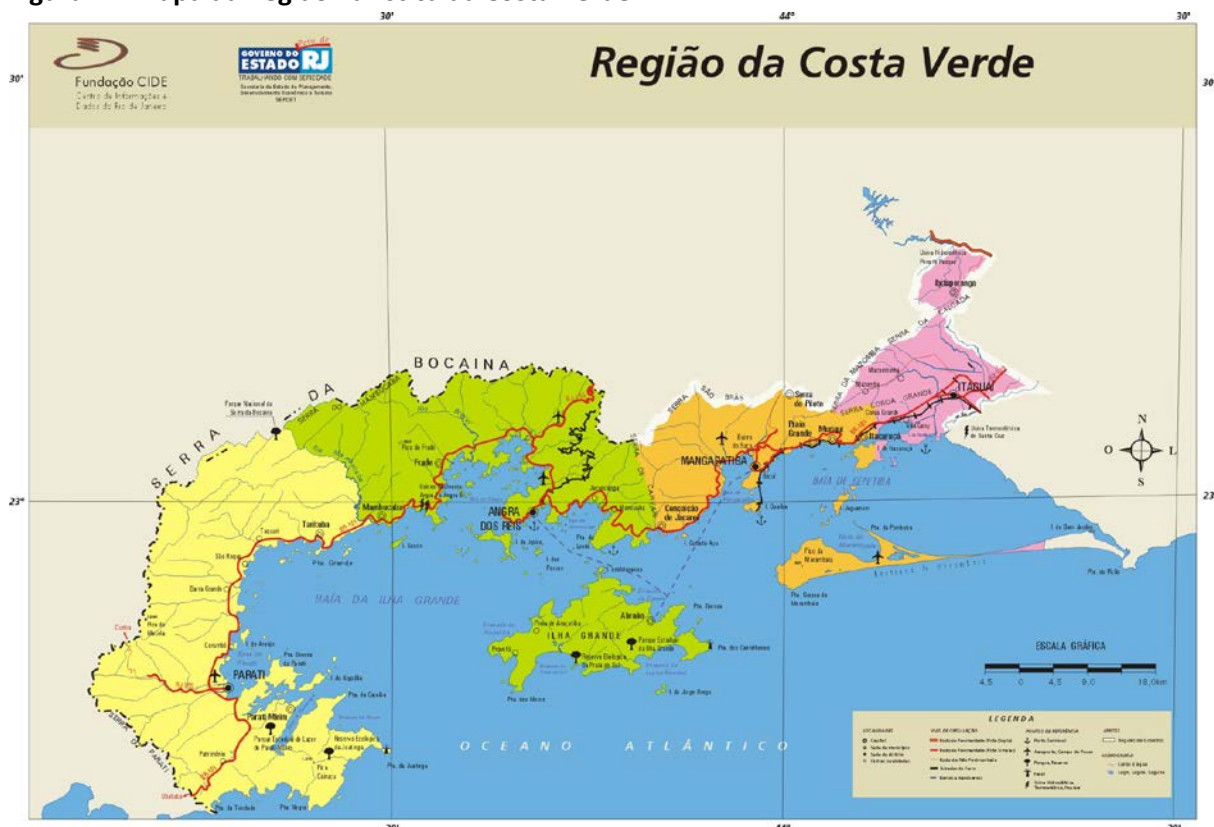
30' 44° 30'

30' 30'

Fundação CIDE
Centro de Informações e Dados do Rio de Janeiro

GOVERNO DO ESTADO RJ
TRABALHANDO COM SERIEDADE

Região da Costa Verde

SERRA DA BOCAINA

Parque Nacional da Serra da Bocaina

SERRA SÃO BRÁS

SERRA DA MAZOMBA

SERRA DA CAÇADA

SERRA COSTA GRANDE

Rio Claro

Itaguaí

ITAGUAÍ

Piraí

Muriqui

Piaio Grande

MANGARATIBA

Frade

Mambucaba

Tarituba

ANGRA DOS REIS

Conceição de Jacareí

BAÍA DE SEPETIBA

BAÍA DA ILHA GRANDE

ILHA GRANDE

Abraão

PARATI

Parati Mirim

OCEANO ATLÂNTICO

Pta. Grande

Pta. da Marambaia

Pta. do Rio

Pta. da Joatinga

Pta. Negra

Pta. da Trindade

ESCALA GRÁFICA

4,5 0 4,5 9,0 18,0km

LEGENDA

N
O L
S

23° 23

30' 44° 30'